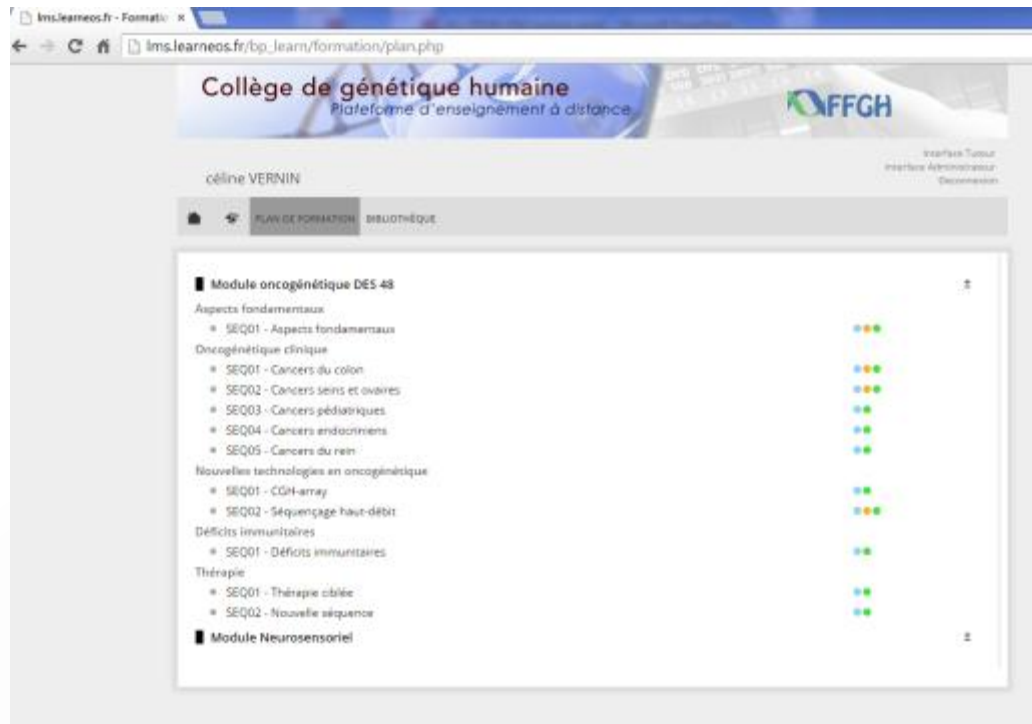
lms.learneos.fr - Formatio ×

lms.learneos.fr/bp_learn/formation/plan.php

Collège de génétique humaine
Plateforme d'enseignement à distance

FFGH

céline VERNIN

Interface Tuteur
Interface Administrateur
Déconnexion

PLAN DE FORMATION BIBLIOTHÈQUE

Module oncogénétique DES 48

Aspects fondamentaux
SEQ01 - Aspects fondamentaux

Oncogénétique clinique
SEQ01 - Cancers du colon
SEQ02 - Cancers seins et ovaires
SEQ03 - Cancers pédiatriques
SEQ04 - Cancers endocriniens
SEQ05 - Cancers du rein

Nouvelles technologies en oncogénétique
SEQ01 - CGH-array
SEQ02 - Séquençage haut-débit

Déficits immunitaires
SEQ01 - Déficits immunitaires

Thérapie
SEQ01 - Thérapie ciblée
SEQ02 - Nouvelle séquence

Module Neurosensoriel